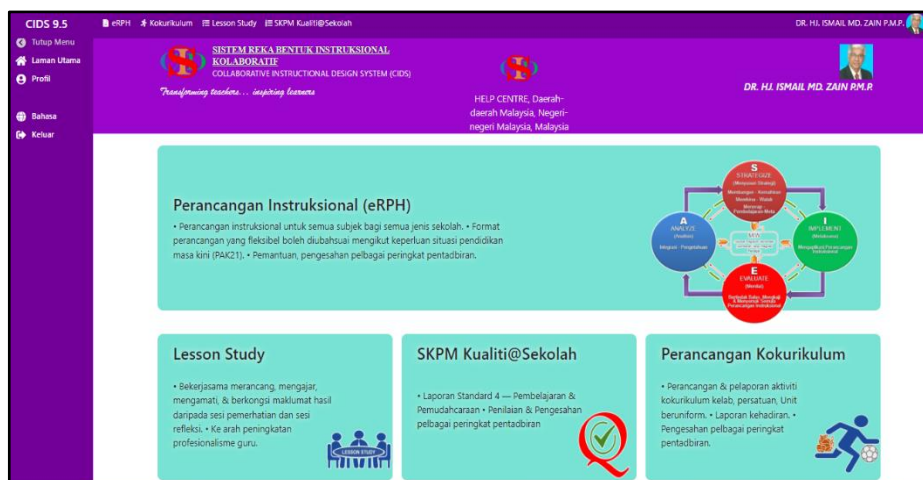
CIDS 9.5

eRPH Kokurikulum Lesson Study SKPM Kualiti@Sekolah

DR. HJ. ISMAIL MD. ZAIN P.M.P.

Tutup Menu
Laman Utama
Profil
Bahasa
Keluar

SISTEM REKA BENTUK INSTRUKSIONAL KOLABORATIF
COLLABORATIVE INSTRUCTIONAL DESIGN SYSTEM (CIDS)
Transforming teachers… inspiring learners

HELP CENTRE, Daerah-daerah Malaysia, Negeri-negeri Malaysia, Malaysia

DR. HJ. ISMAIL MD. ZAIN P.M.P.

Perancangan Instruksional (eRPH)

• Perancangan instruksional untuk semua subjek bagi semua jenis sekolah. • Format perancangan yang fleksibel boleh diubahsuai mengikut keperluan situasi pendidikan masa kini (PAK21). • Pemantuan, pengesahan pelbagai peringkat pentadbiran.

S STRATEGIZE (Menyusun Strategi)
A ANALYZE (Analisis)
I IMPLEMENT (Melaksana)
E EVALUATE (Menilai)
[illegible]

Lesson Study

• Bekerjasama merancang, mengajar, mengamati, & berkongsi maklumat hasil daripada sesi pemerhatian dan sesi refleksi. • Ke arah peningkatan profesionalisme guru.

LESSON STUDY

SKPM Kualiti@Sekolah

• Laporan Standard 4 — Pembelajaran & Pemudahcaraan • Penilaian & Pengesahan pelbagai peringkat pentadbiran

Perancangan Kokurikulum

• Perancangan & pelaporan aktiviti kokurikulum kelab, persatuan, Unit beruniform. • Laporan kehadiran. • Pengesahan pelbagai peringkat pentadbiran.